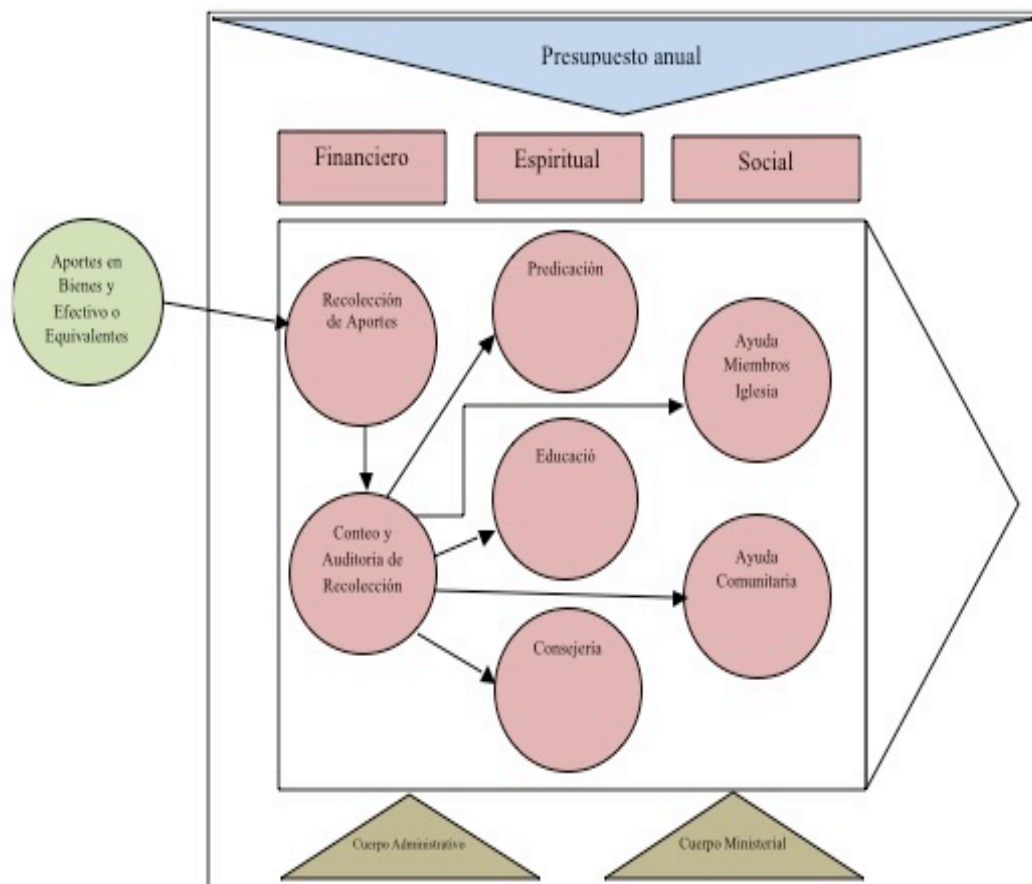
Presupuesto anual

Financiero

Espiritual

Social

Aportes en Bienes y Efectivo o Equivalentes

Recolección de Aportes

Predicación

Ayuda Miembros Iglesia

Educació

Conteo y Auditoria de Recolección

Ayuda Comunitaria

Consejeria

Cuerpo Administrativo

Cuerpo Ministerial